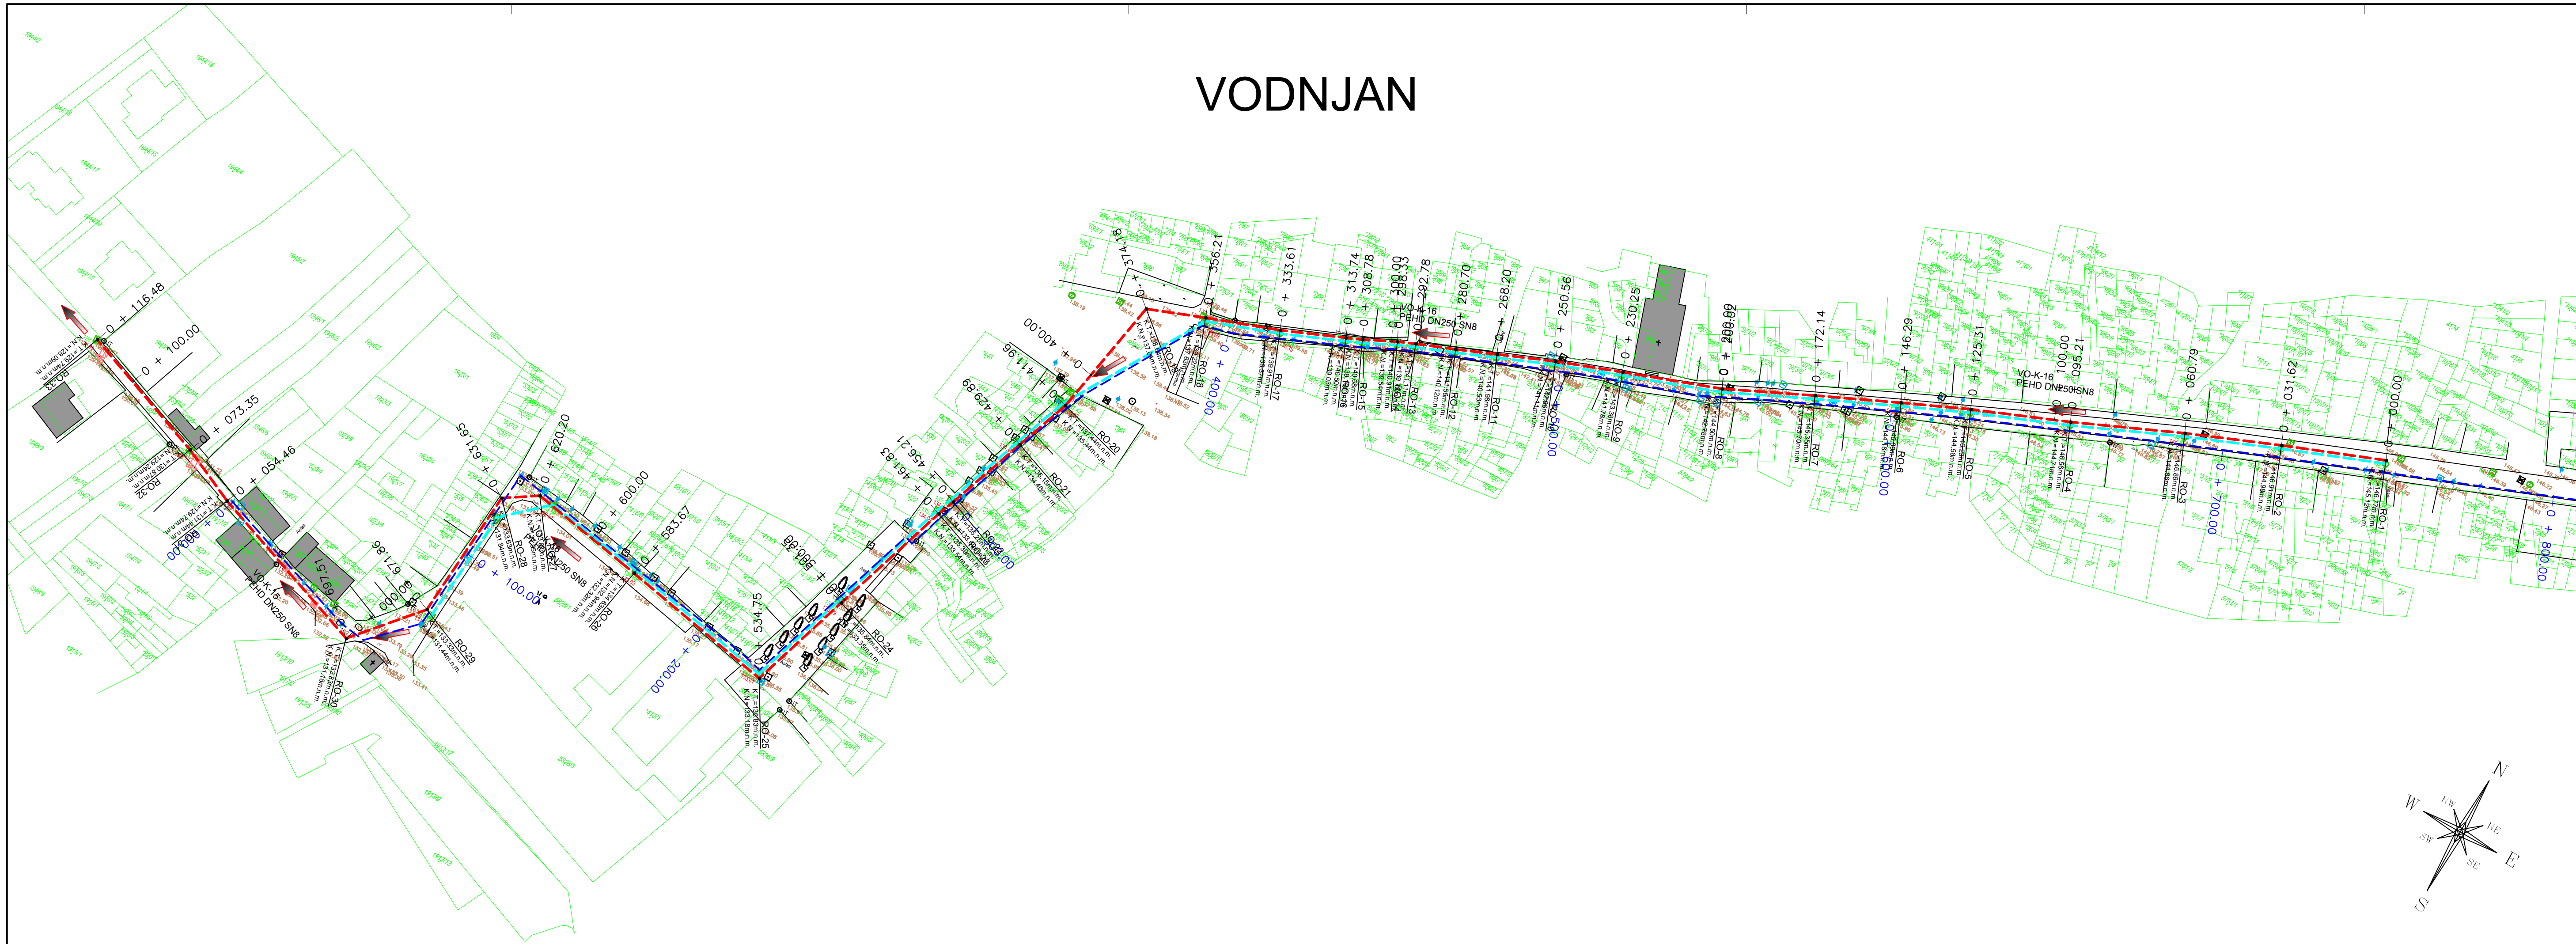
VODNJAN

0 + 116.48
0 + 100.00
0 + 073.35
0 + 054.46
RO-33
RO-32
VO-K-16
PEHD DN250 SN8
RO-30
RO-29
RO-28
0 + 631.65
0 + 620.20
0 + 600.00
0 + 583.67
0 + 100.00
0 + 200.00
534.75
RO-25
RO-24
0 + 461.83
0 + 456.21
0 + 429.89
0 + 411.96
0 + 400.00
RO-22
RO-21
RO-20
374.18
0 + 356.21
0 + 333.61
0 + 313.74
0 + 308.78
0 + 300.00
0 + 298.33
0 + 292.78
0 + 280.70
0 + 268.20
0 + 250.56
0 + 230.25
0 + 200.00
0 + 172.14
0 + 146.29
0 + 125.31
0 + 100.00
0 + 095.21
0 + 060.79
0 + 031.62
0 + 000.00
0 + 400.00
0 + 500.00
0 + 600.00
0 + 700.00
0 + 800.00
VO-K-16
PEHD DN250 SN8
RO-18
RO-17
RO-16
RO-15
RO-14
RO-13
RO-12
RO-11
RO-9
RO-8
RO-7
RO-6
RO-5
RO-4
RO-3
RO-2
RO-1
N
E
S
W